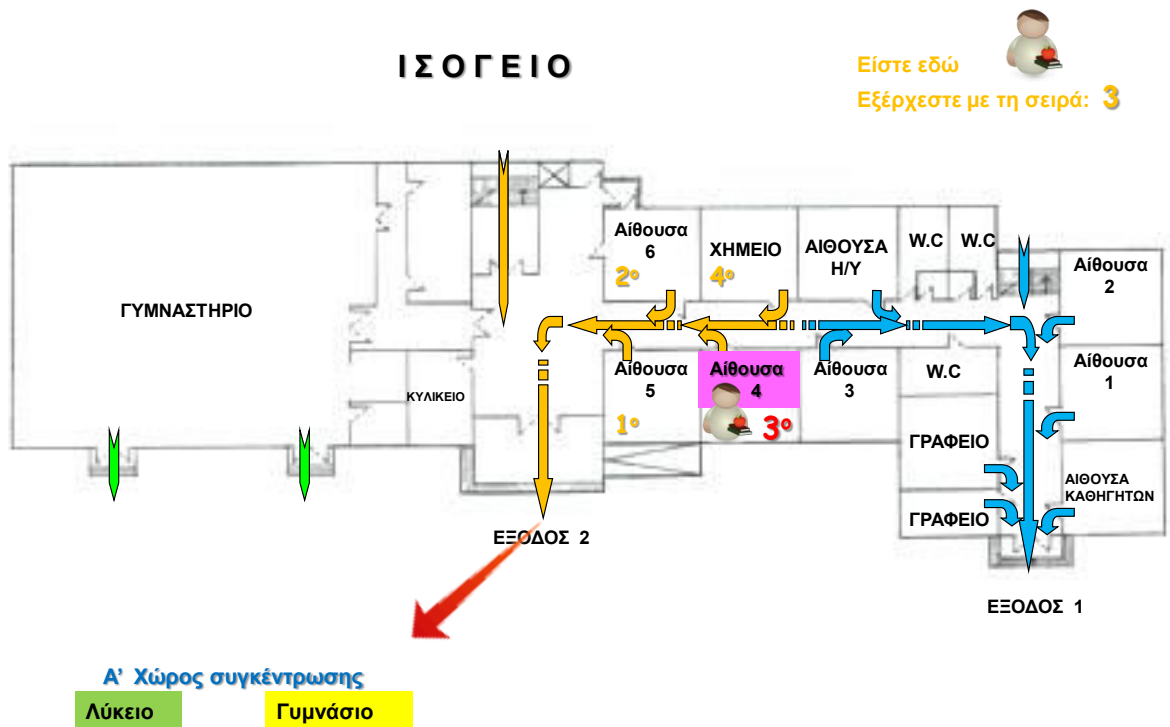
Ι Σ Ο Γ Ε Ι Ο

Είστε εδώ

Εξέρχεστε με τη σειρά: 3

ΓΥΜΝΑΣΤΗΡΙΟ

ΚΥΛΙΚΕΙΟ

Αίθουσα 6

2ο

ΧΗΜΕΙΟ

4ο

ΑΙΘΟΥΣΑ Η/Υ

W.C

W.C

Αίθουσα 2

Αίθουσα 5

1ο

Αίθουσα 4

3ο

Αίθουσα 3

W.C

Αίθουσα 1

ΓΡΑΦΕΙΟ

ΑΙΘΟΥΣΑ ΚΑΘΗΓΗΤΩΝ

ΓΡΑΦΕΙΟ

ΕΞΟΔΟΣ 2

ΕΞΟΔΟΣ 1

Α' Χώρος συγκέντρωσης

Λύκειο

Γυμνάσιο